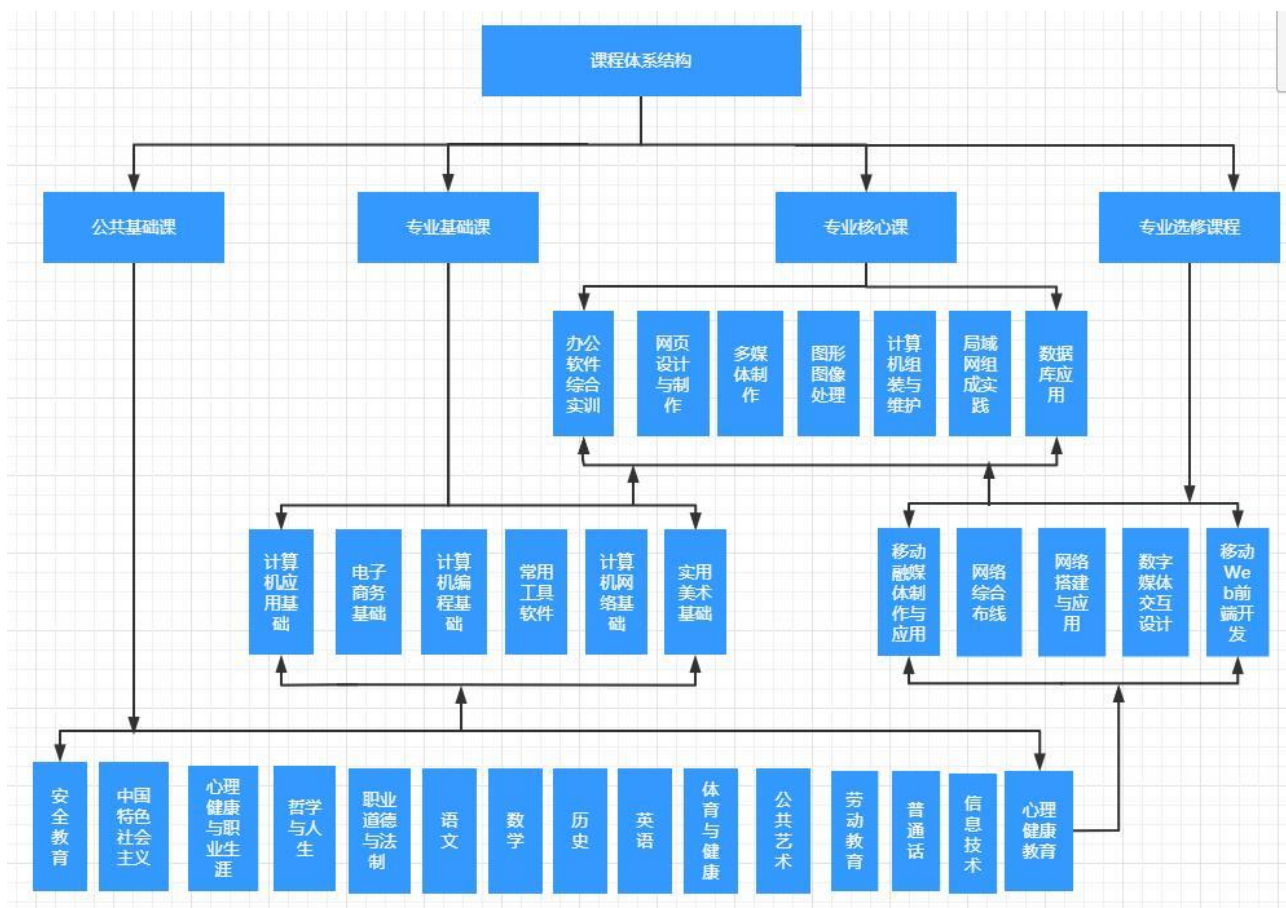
课程体系结构

公共基础课

专业基础课

专业核心课

专业选修课程

办公软件综合实训

网页设计与制作

多媒体制作

图形图像处理

计算机组装与维护

局域网组成实践

数据库应用

计算机应用基础

电子商务基础

计算机编程基础

常用工具软件

计算机网络基础

实用美术基础

移动融媒体制作与应用

网络综合布线

网络搭建与应用

数字媒体交互设计

移动Web前端开发

安全教育

中国特色社会主义

心理健康与职业生涯

哲学与人生

职业道德与法制

语文

数学

历史

英语

体育与健康

公共艺术

劳动教育

普通话

信息技术

心理健康教育